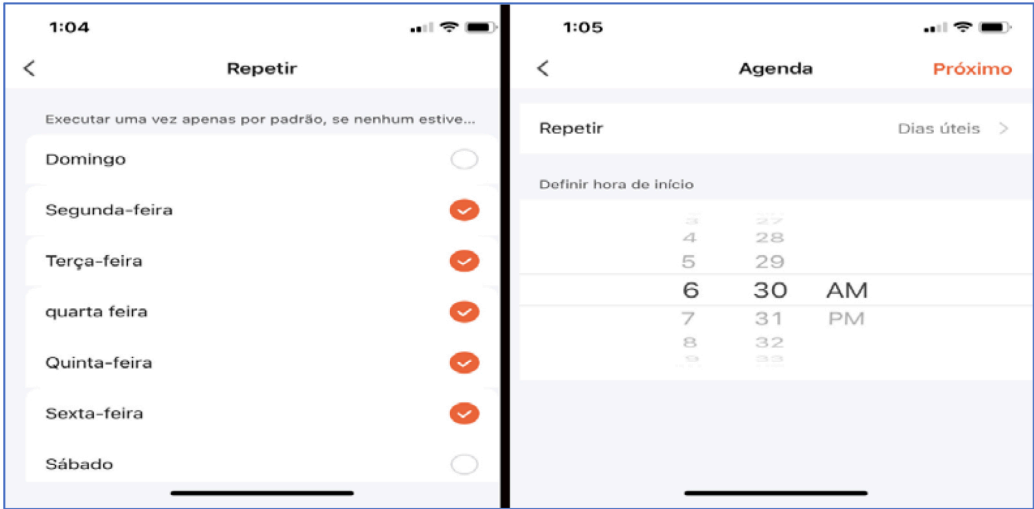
1:04

Repetir

Executar uma vez apenas por padrão, se nenhum estive...

Domingo

Segunda-feira

Terça-feira

quarta feira

Quinta-feira

Sexta-feira

Sábado

1:05

Agenda

Próximo

Repetir

Dias úteis >

Definir hora de início

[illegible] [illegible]
4 28
5 29
6 30 AM
7 31 PM
8 32
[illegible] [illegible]